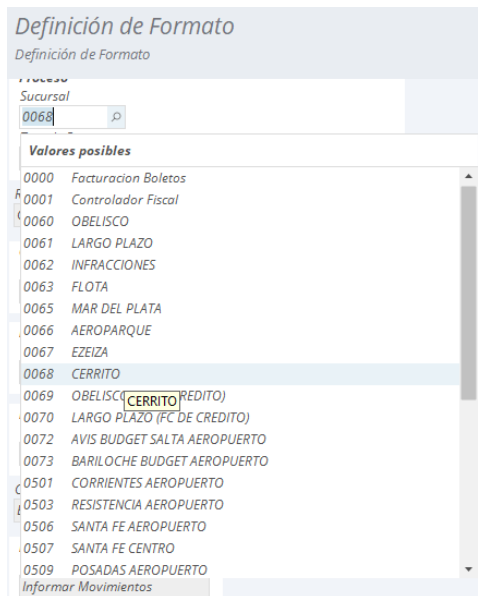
Definición de Formato
Definición de Formato

Proceso
Sucursal
0068

Valores posibles

| | |
|---|---|
| 0000 | Facturacion Boletos |
| 0001 | Controlador Fiscal |
| 0060 | OBELISCO |
| 0061 | LARGO PLAZO |
| 0062 | INFRACCIONES |
| 0063 | FLOTA |
| 0065 | MAR DEL PLATA |
| 0066 | AEROPARQUE |
| 0067 | EZEIZA |
| 0068 | CERRITO |
| 0069 | OBELISCO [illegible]REDITO) |
| 0070 | LARGO PLAZO (FC DE CREDITO) |
| 0072 | AVIS BUDGET SALTA AEROPUERTO |
| 0073 | BARILOCHE BUDGET AEROPUERTO |
| 0501 | CORRIENTES AEROPUERTO |
| 0503 | RESISTENCIA AEROPUERTO |
| 0506 | SANTA FE AEROPUERTO |
| 0507 | SANTA FE CENTRO |
| 0509 | POSADAS AEROPUERTO |

CERRITO

Informar Movimientos